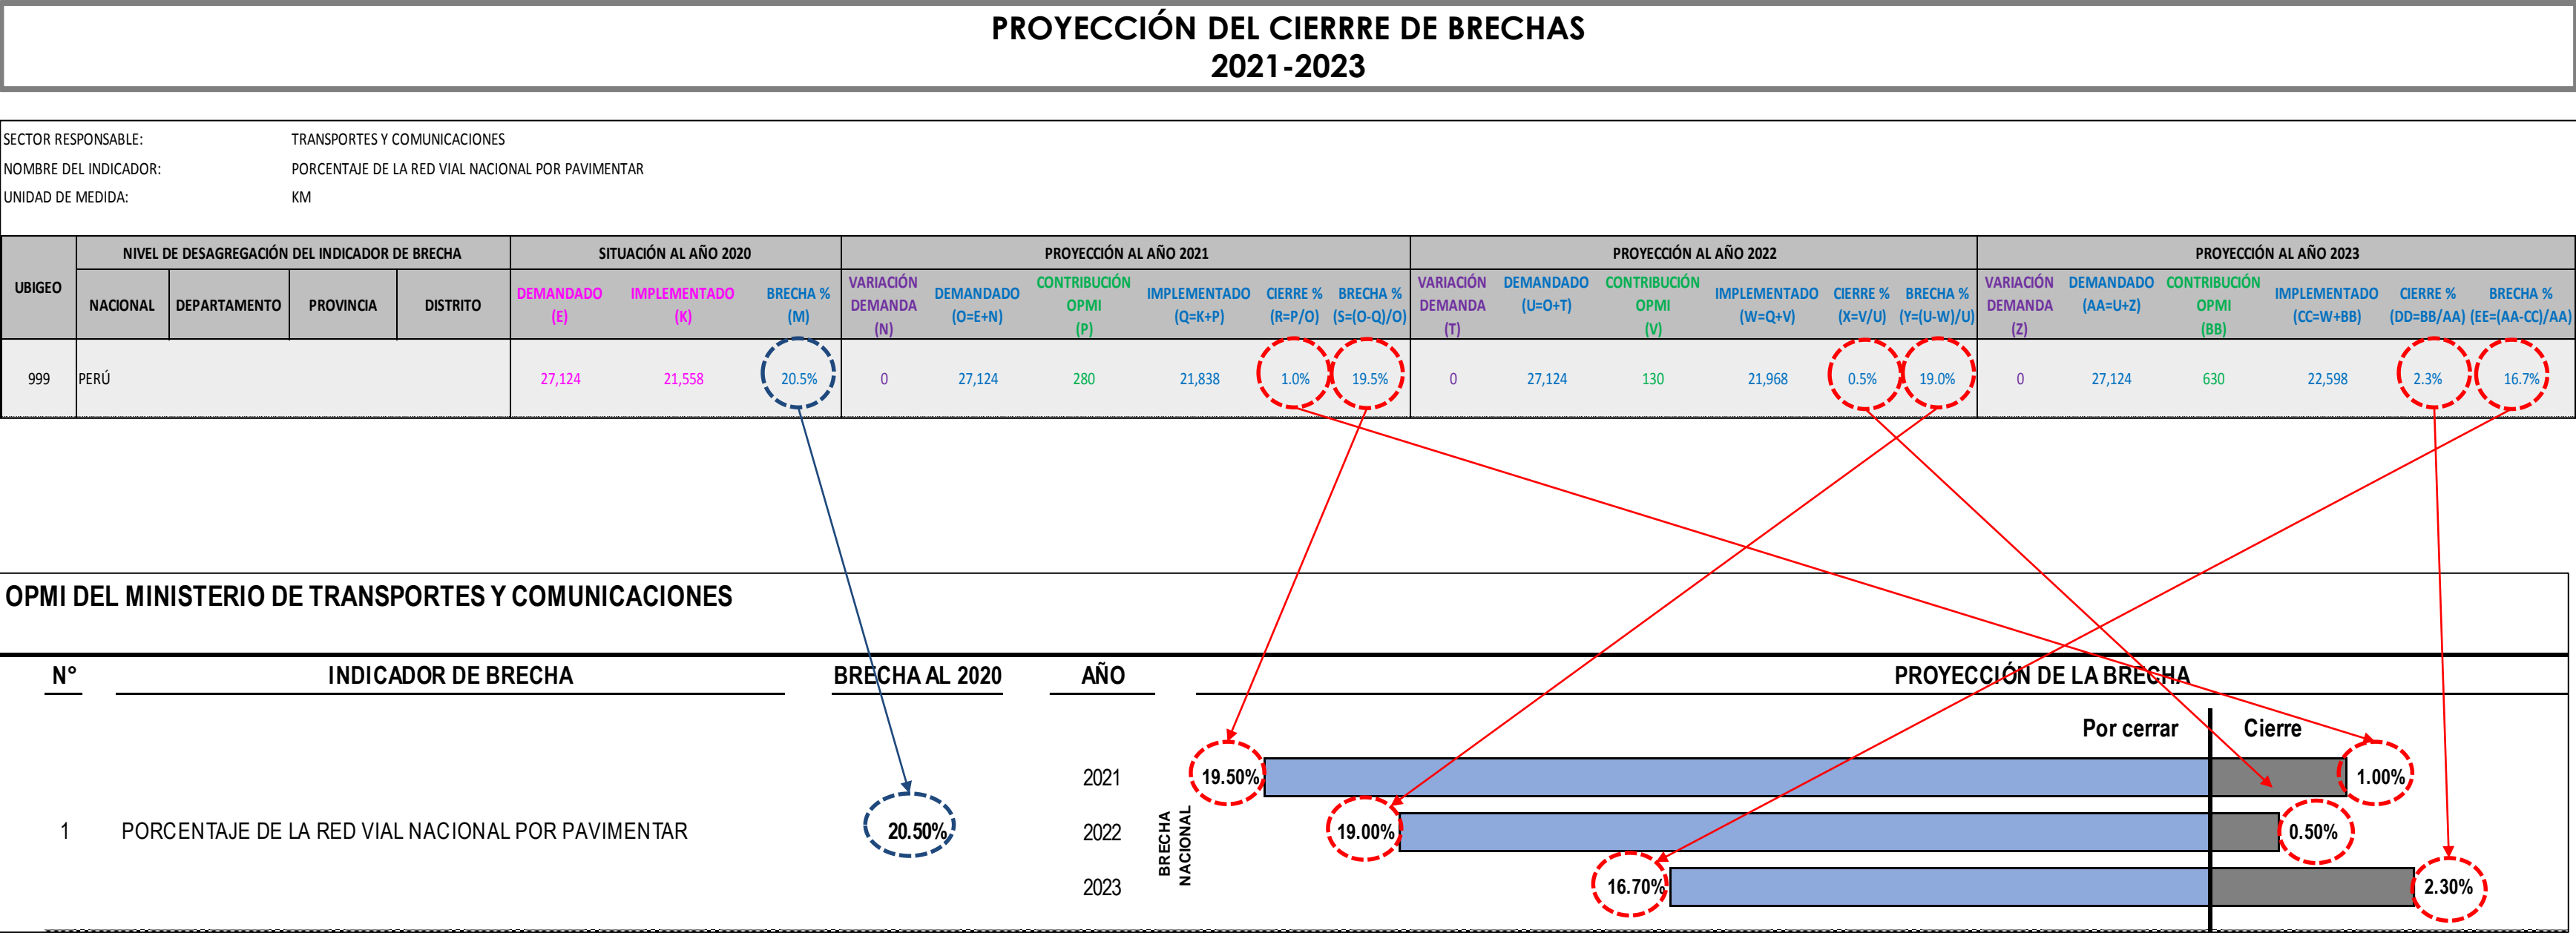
PROYECCIÓN DEL CIERRE DE BRECHAS
2021-2023

SECTOR RESPONSABLE: TRANSPORTES Y COMUNICACIONES
NOMBRE DEL INDICADOR: PORCENTAJE DE LA RED VIAL NACIONAL POR PAVIMENTAR
UNIDAD DE MEDIDA: KM

| UBIGEO | NIVEL DE DESAGREGACIÓN DEL INDICADOR DE BRECHA | | | | SITUACIÓN AL AÑO 2020 | | | PROYECCIÓN AL AÑO 2021 | | | | | | PROYECCIÓN AL AÑO 2022 | | | | | | PROYECCIÓN AL AÑO 2023 | | | | | |
|---|---|---|---|---|---|---|---|---|---|---|---|---|---|---|---|---|---|---|---|---|---|---|---|---|---|
| | NACIONAL | DEPARTAMENTO | PROVINCIA | DISTRITO | DEMANDADO (E) | IMPLEMENTADO (K) | BRECHA % (M) | VARIACIÓN DEMANDA (N) | DEMANDADO (O=E+N) | CONTRIBUCIÓN OPMI (P) | IMPLEMENTADO (Q=K+P) | CIERRE % (R=P/O) | BRECHA % (S=(O-Q)/O) | VARIACIÓN DEMANDA (T) | DEMANDADO (U=O+T) | CONTRIBUCIÓN OPMI (V) | IMPLEMENTADO (W=Q+V) | CIERRE % (X=V/U) | BRECHA % (Y=(U-W)/U) | VARIACIÓN DEMANDA (Z) | DEMANDADO (AA=U+Z) | CONTRIBUCIÓN OPMI (BB) | IMPLEMENTADO (CC=W+BB) | CIERRE % (DD=BB/AA) | BRECHA % (EE=(AA-CC)/AA) |
| 999 | PERÚ | | | | 27,124 | 21,558 | 20.5% | 0 | 27,124 | 280 | 21,838 | 1.0% | 19.5% | 0 | 27,124 | 130 | 21,968 | 0.5% | 19.0% | 0 | 27,124 | 630 | 22,598 | 2.3% | 16.7% |

OPMI DEL MINISTERIO DE TRANSPORTES Y COMUNICACIONES

| N° | INDICADOR DE BRECHA | BRECHA AL 2020 | AÑO | PROYECCIÓN DE LA BRECHA |
|---|---|---|---|---|
| 1 | PORCENTAJE DE LA RED VIAL NACIONAL POR PAVIMENTAR | 20.50% | 2021 | 19.50% / 1.00% |
| | | | 2022 | 19.00% / 0.50% |
| | | | 2023 | 16.70% / 2.30% |

Por cerrar
Cierre
BRECHA NACIONAL